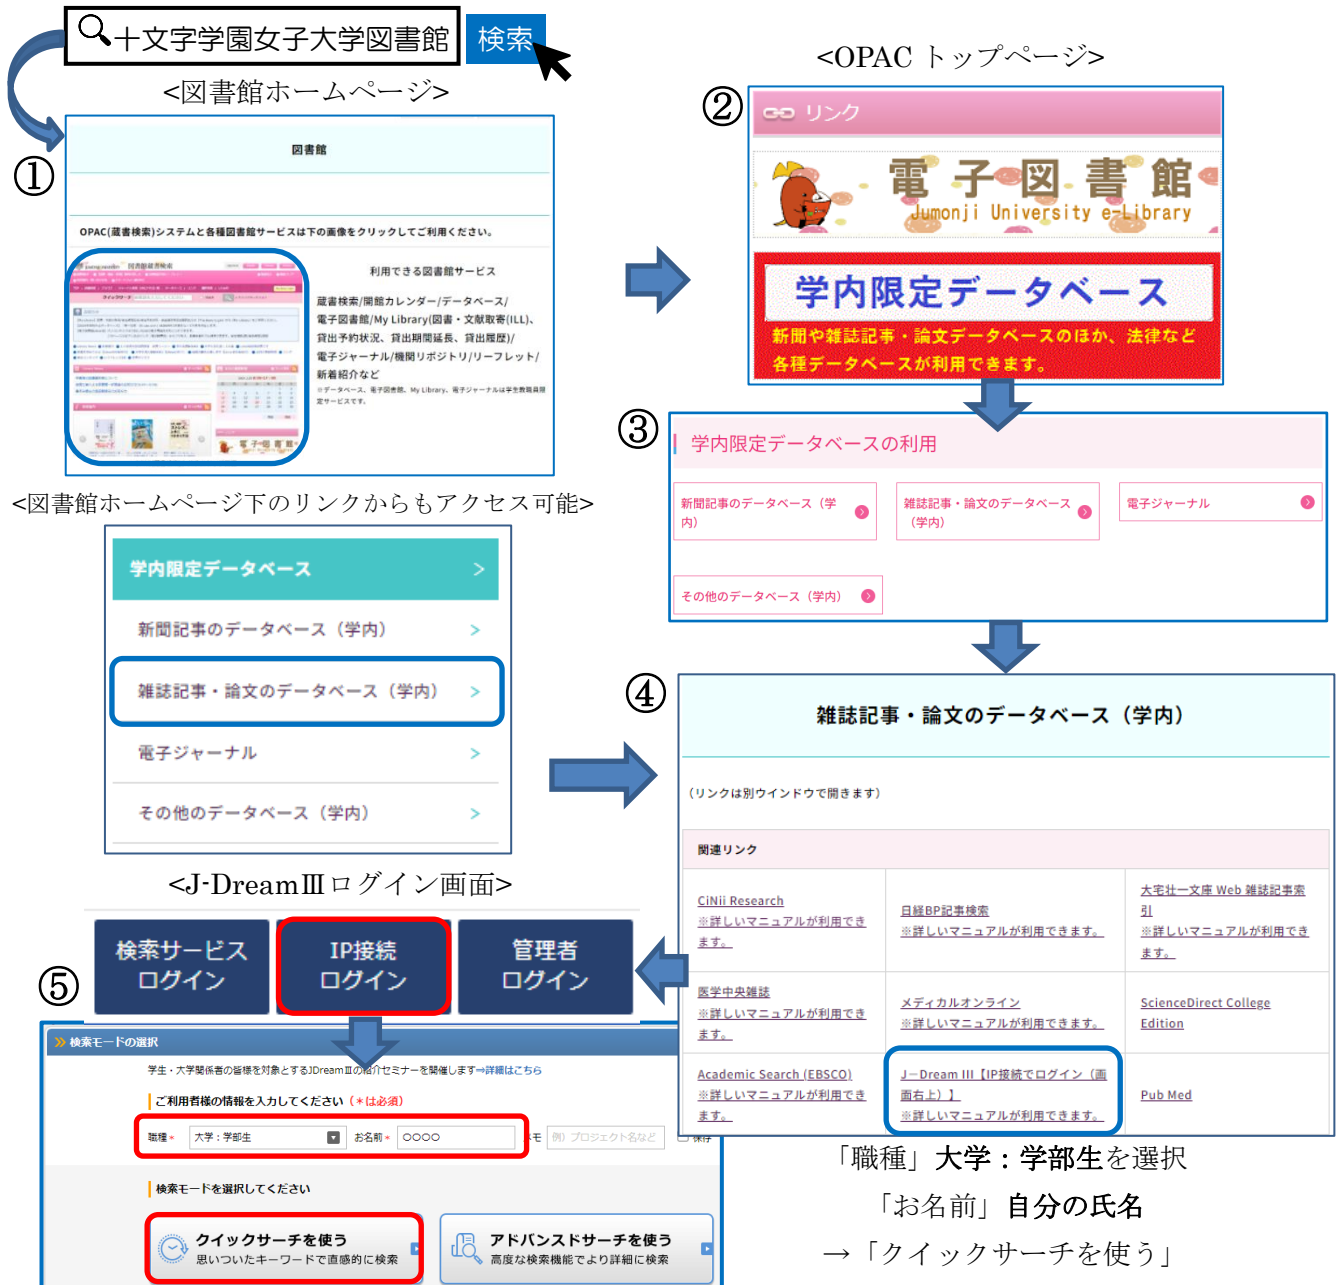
十文字学園女子大学図書館 検索

<図書館ホームページ>

①

図書館

OPAC(蔵書検索)システムと各種図書館サービスは下の画像をクリックしてご利用ください。

利用できる図書館サービス

蔵書検索/開館カレンダー/データベース/電子図書館/My Library(図書・文献取寄(ILL)、貸出予約状況、貸出期間延長、貸出履歴)/電子ジャーナル/機関リポジトリ/リーフレット/新着紹介など

※データベース、電子図書館、My Library、電子ジャーナルは学生教員用サービスです。

<OPAC トップページ>

②

リンク

電子図書館
Jumonji University e-Library

学内限定データベース
新聞や雑誌記事・論文データベースのほか、法律など各種データベースが利用できます。

③

学内限定データベースの利用

新聞記事のデータベース（学内）
雑誌記事・論文のデータベース（学内）
電子ジャーナル
その他のデータベース（学内）

<図書館ホームページ下のリンクからもアクセス可能>

学内限定データベース
新聞記事のデータベース（学内）
雑誌記事・論文のデータベース（学内）
電子ジャーナル
その他のデータベース（学内）

④

雑誌記事・論文のデータベース（学内）

（リンクは別ウインドウで開きます）

関連リンク

| CiNii Research ※詳しいマニュアルが利用できます。 | 日経BP記事検索 ※詳しいマニュアルが利用できます。 | 大宅壮一文庫 Web 雑誌記事索引 ※詳しいマニュアルが利用できます。 |
|---|---|---|
| 医学中央雑誌 ※詳しいマニュアルが利用できます。 | メディカルオンライン ※詳しいマニュアルが利用できます。 | ScienceDirect College Edition |
| Academic Search (EBSCO) ※詳しいマニュアルが利用できます。 | J－Dream III【IP接続でログイン（画面右上）】 ※詳しいマニュアルが利用できます。 | Pub Med |

<J-DreamⅢログイン画面>

⑤

検索サービスログイン
IP接続ログイン
管理者ログイン

検索モードの選択

学生・大学関係者の皆様を対象とするJDreamⅢの紹介セミナーを開催します⇒詳細はこちら

ご利用者様の情報を入力してください（＊は必須）

職種＊ 大学：学部生 お名前＊ ○○○○ メモ 例）プロジェクト名など 保存

検索モードを選択してください

クイックサーチを使う 思いついたキーワードで直感的に検索
アドバンスドサーチを使う 高度な検索機能でより詳細に検索

「職種」大学：学部生を選択
「お名前」自分の氏名
→「クイックサーチを使う」